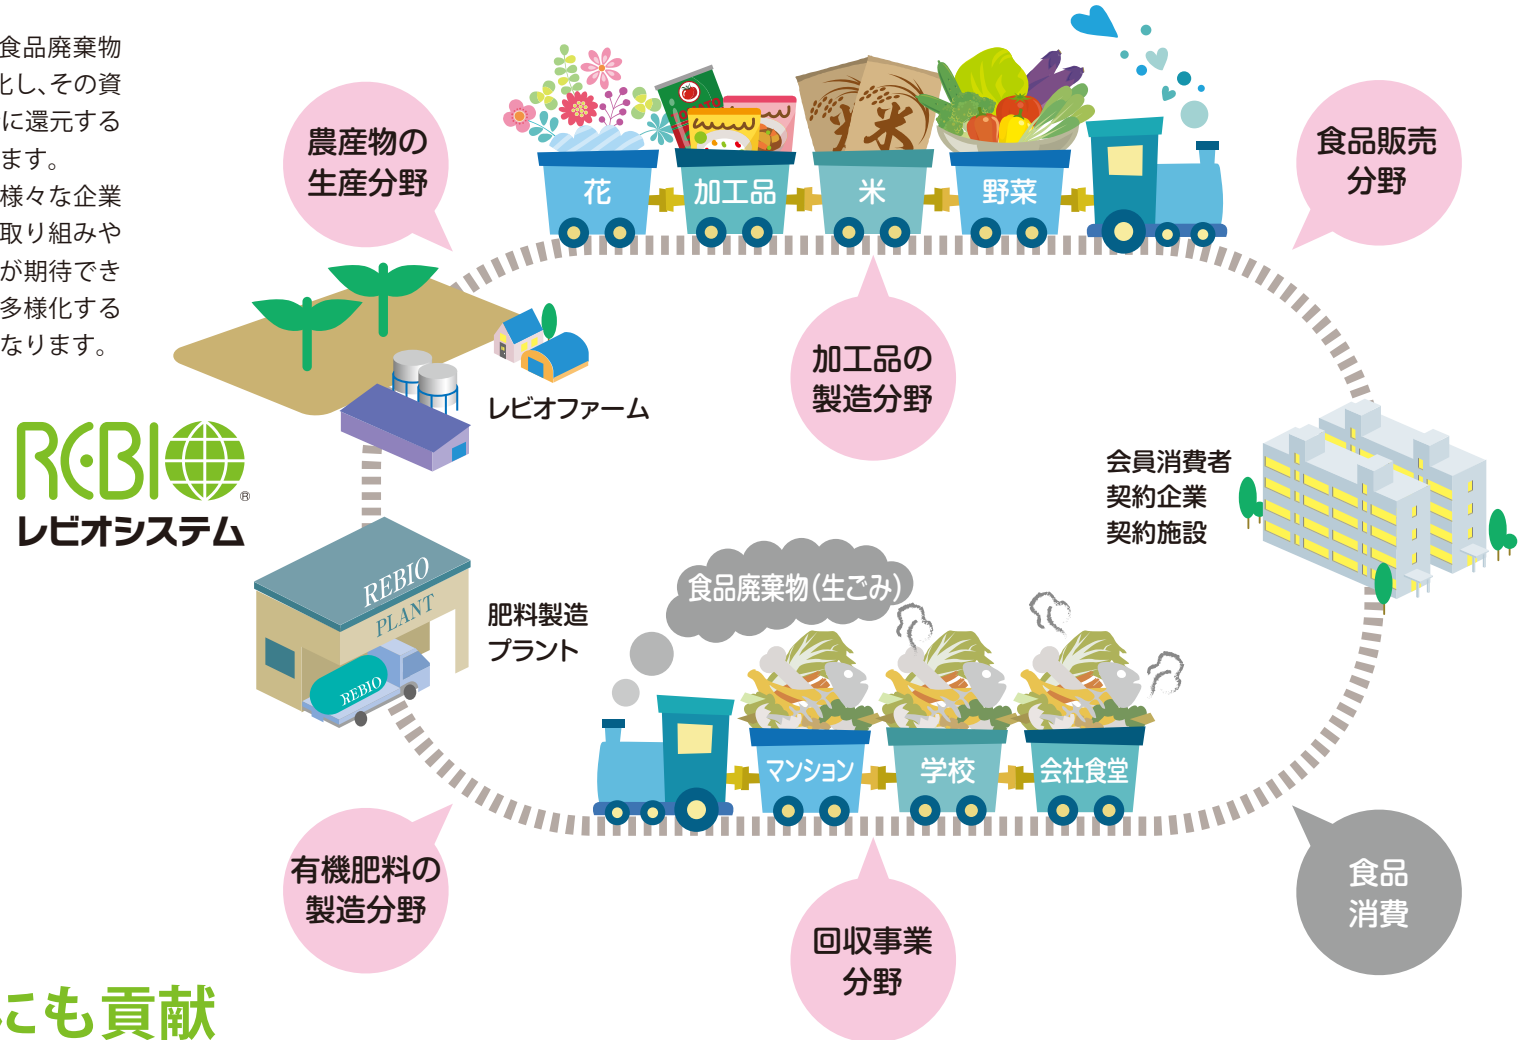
食品廃棄物
とし、その資
に還元する
ます。
様々な企業
取り組みや
が期待でき
多様化する
なります。

こも貢献

農産物の
生産分野

花
加工品
米
野菜

食品販売
分野

レビオファーム

加工品の
製造分野

会員消費者
契約企業
契約施設

RebIO
レビオシステム

REBIO PLANT
REBIO

肥料製造
プラント

食品廃棄物(生ごみ)

マンション
学校
会社食堂

有機肥料の
製造分野

回収事業
分野

食品
消費